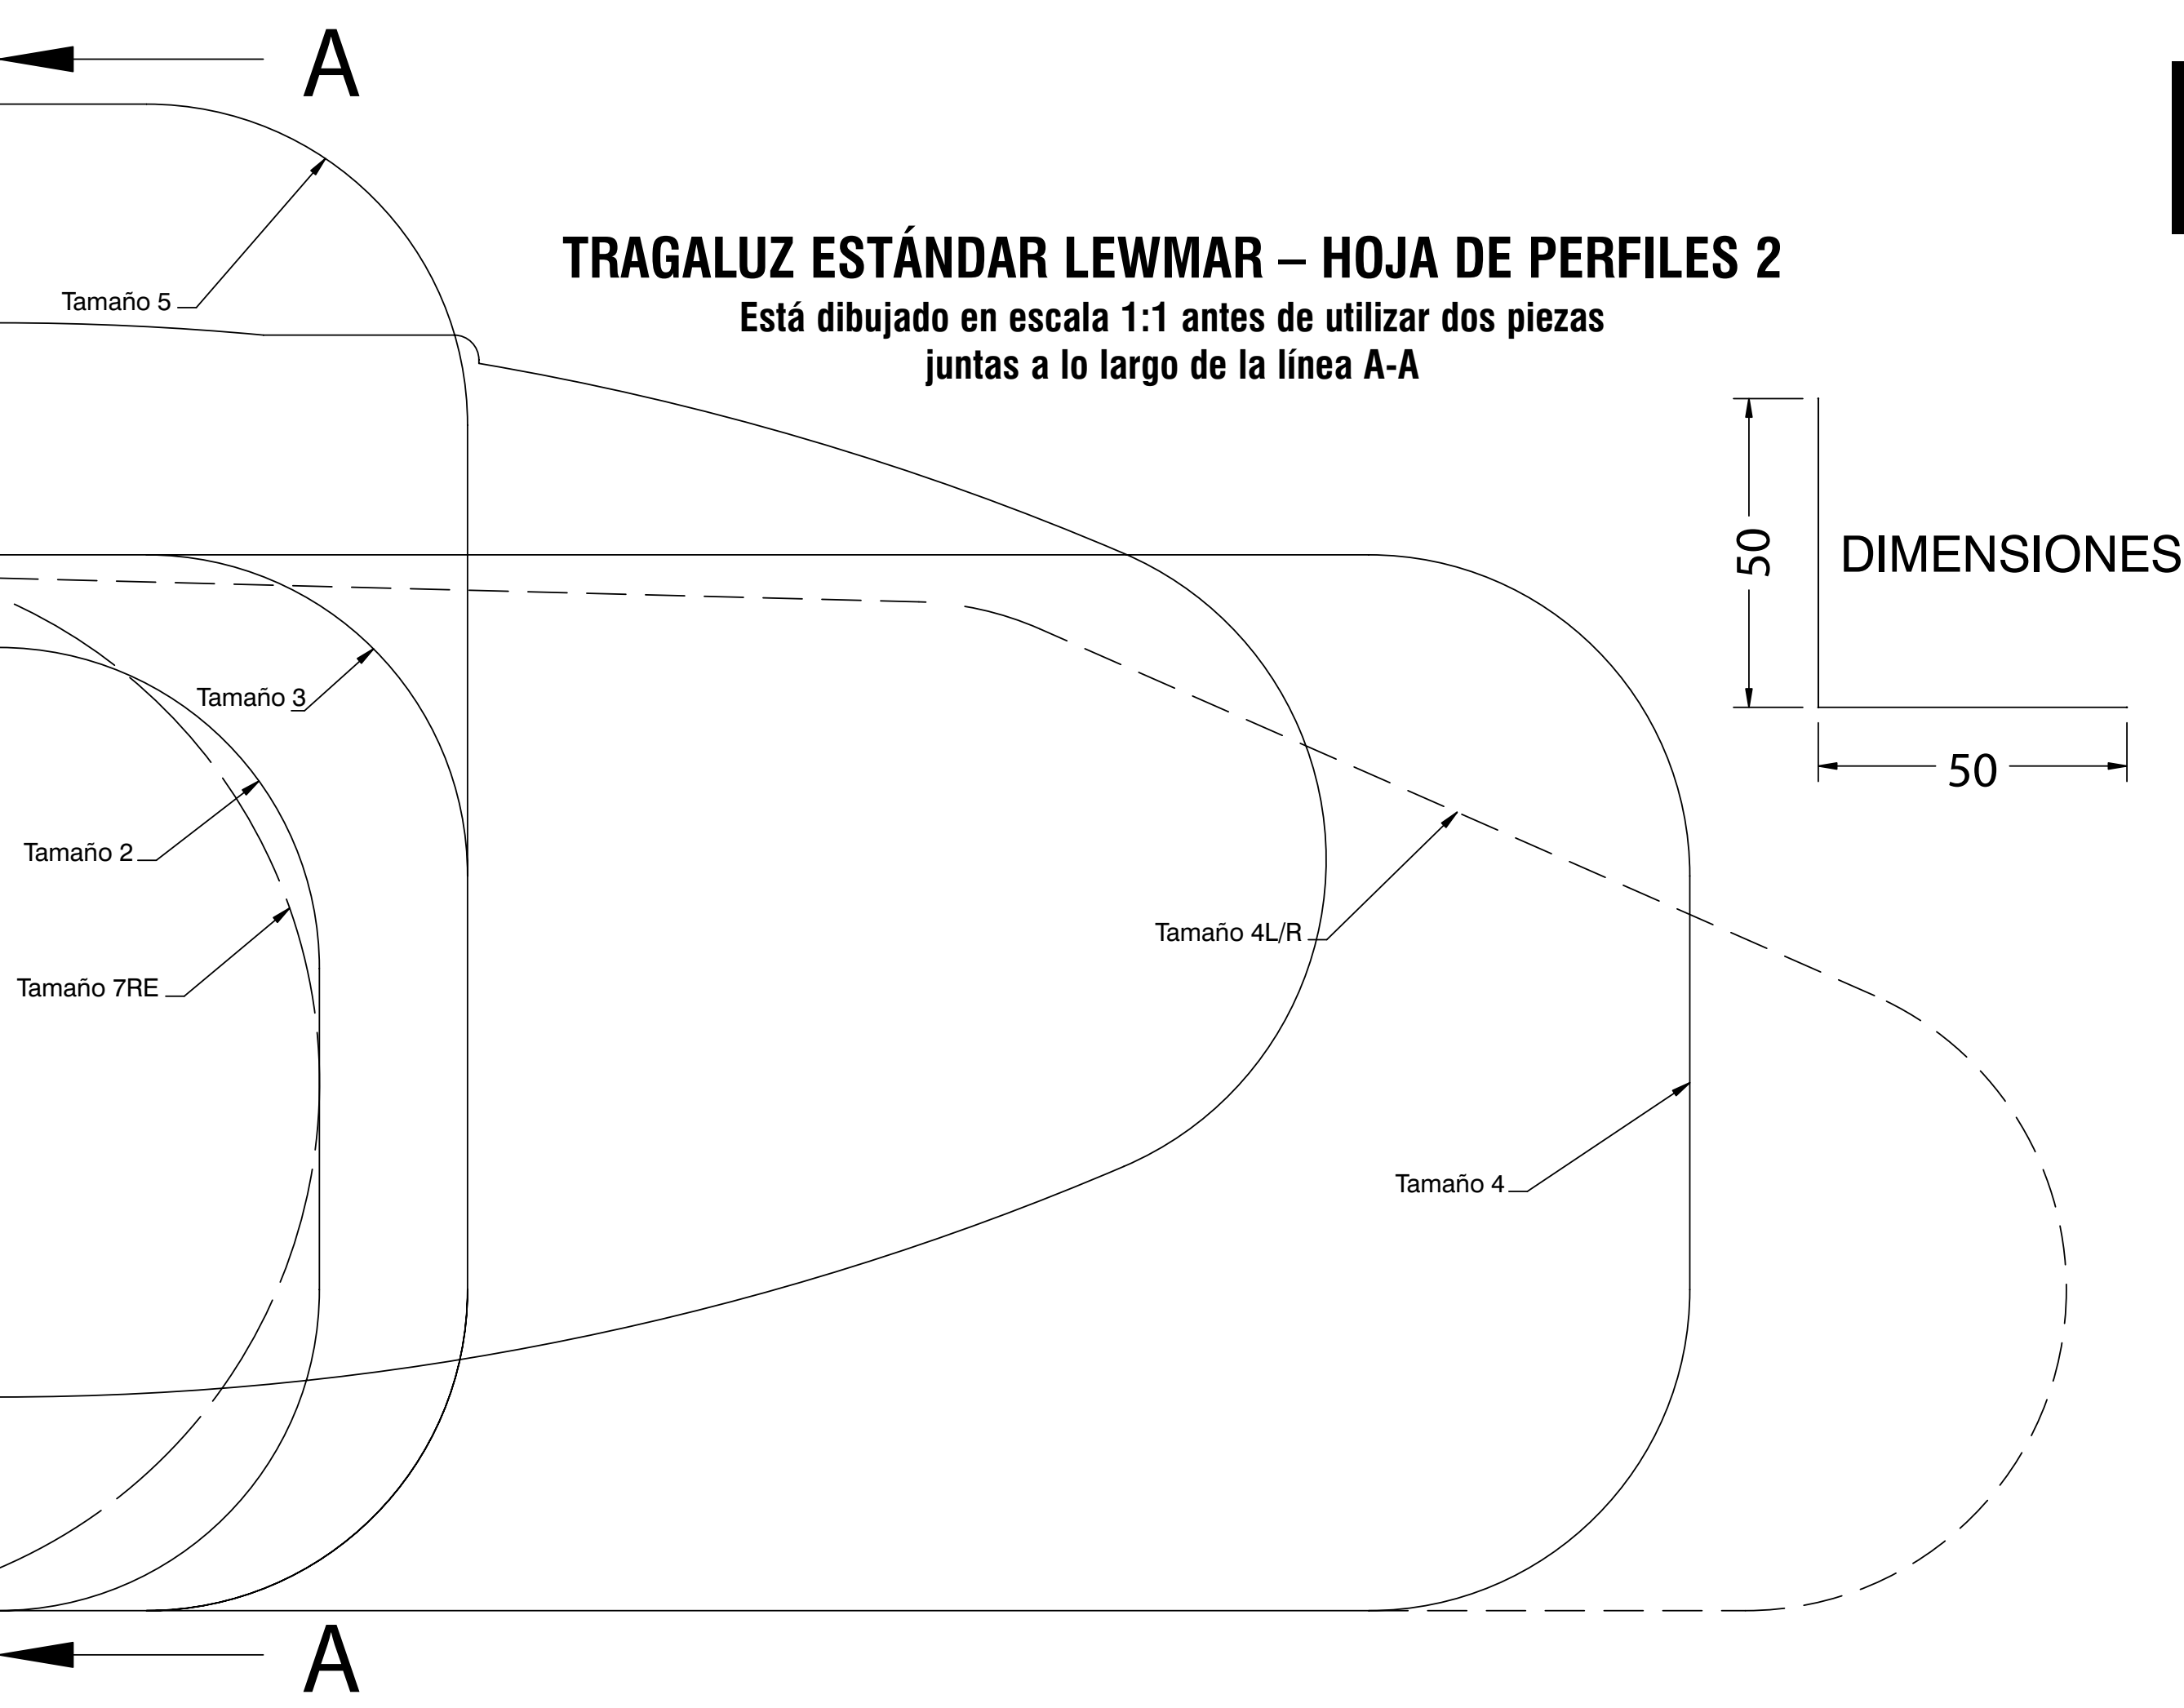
A

TRAGALUZ ESTÁNDAR LEWMAR – HOJA DE PERFILES 2

Está dibujado en escala 1:1 antes de utilizar dos piezas juntas a lo largo de la línea A-A

Tamaño 5

50

DIMENSIONES

50

Tamaño 3

Tamaño 2

Tamaño 4L/R

Tamaño 7RE

Tamaño 4

A